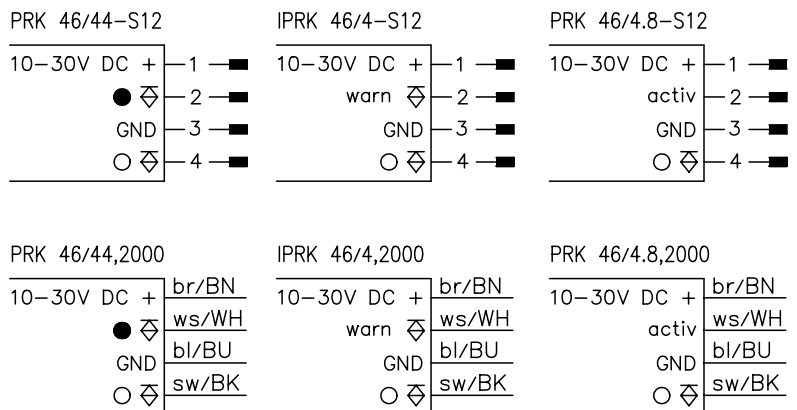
PRK 46/44-S12

10–30V DC + 1
2
GND 3
4

IPRK 46/4-S12

10–30V DC + 1
warn 2
GND 3
4

PRK 46/4.8-S12

10–30V DC + 1
activ 2
GND 3
4

PRK 46/44,2000

10–30V DC + br/BN
ws/WH
GND bl/BU
sw/BK

IPRK 46/4,2000

10–30V DC + br/BN
warn ws/WH
GND bl/BU
sw/BK

PRK 46/4.8,2000

10–30V DC + br/BN
activ ws/WH
GND bl/BU
sw/BK